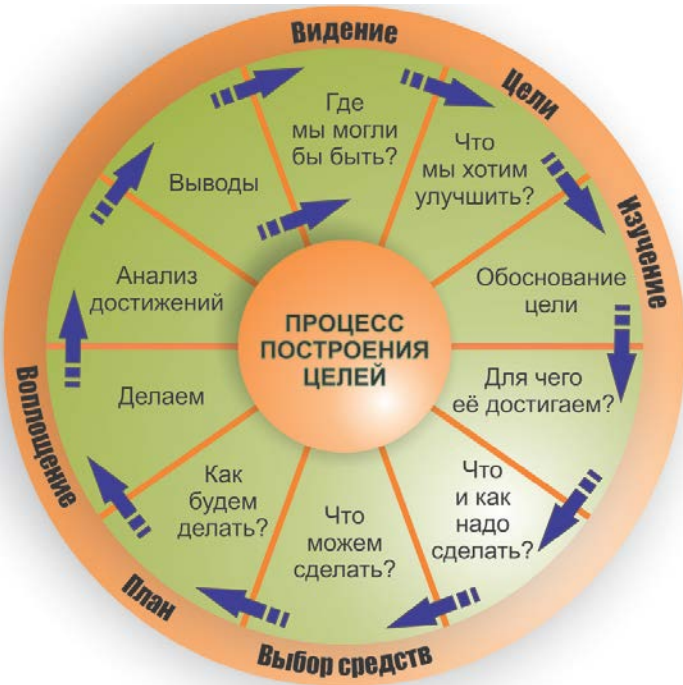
Видение

Цели

Изучение

Воплощение

План

Выбор средств

ПРОЦЕСС ПОСТРОЕНИЯ ЦЕЛЕЙ

Где мы могли бы быть?

Что мы хотим улучшить?

Обоснование цели

Для чего её достигаем?

Что и как надо сделать?

Что можем сделать?

Как будем делать?

Делаем

Анализ достижений

Выводы